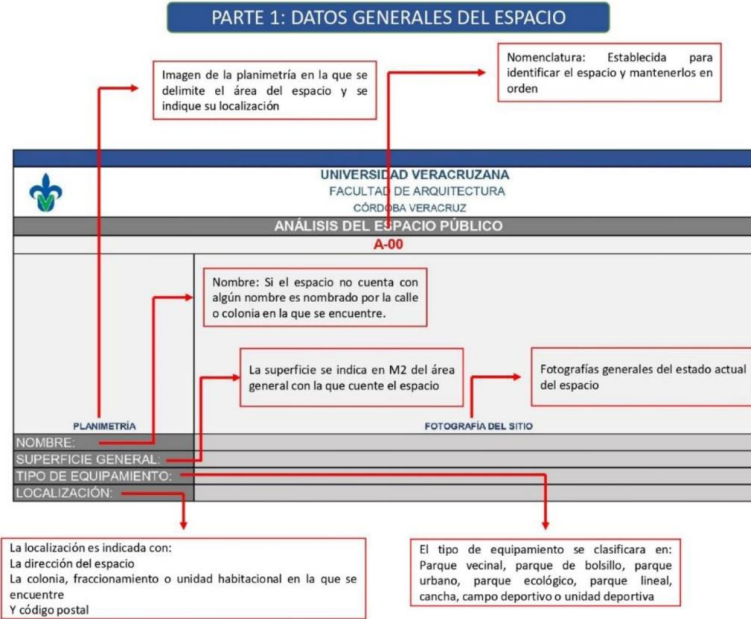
PARTE 1: DATOS GENERALES DEL ESPACIO

Imagen de la planimetría en la que se delimite el área del espacio y se indique su localización

Nomenclatura: Establecida para identificar el espacio y mantenerlos en orden

UNIVERSIDAD VERACRUZANA
FACULTAD DE ARQUITECTURA
CÓRDOBA VERACRUZ
ANÁLISIS DEL ESPACIO PÚBLICO
A-00

Nombre: Si el espacio no cuenta con algún nombre es nombrado por la calle o colonia en la que se encuentre.

La superficie se indica en M2 del área general con la que cuente el espacio

Fotografías generales del estado actual del espacio

PLANIMETRÍA
FOTOGRAFÍA DEL SITIO
NOMBRE:
SUPERFICIE GENERAL:
TIPO DE EQUIPAMIENTO:
LOCALIZACIÓN:

La localización es indicada con:
La dirección del espacio
La colonia, fraccionamiento o unidad habitacional en la que se encuentre
Y código postal

El tipo de equipamiento se clasificara en: Parque vecinal, parque de bolsillo, parque urbano, parque ecológico, parque lineal, cancha, campo deportivo o unidad deportiva